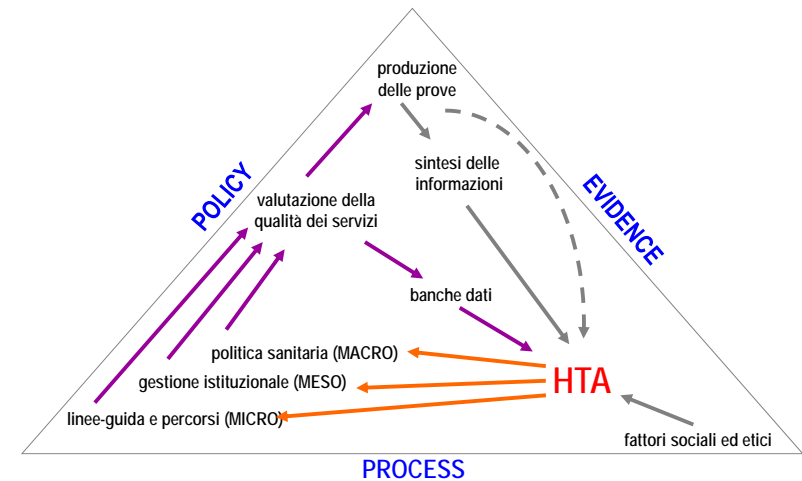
POLICY

EVIDENCE

produzione delle prove

sintesi delle informazioni

valutazione della qualità dei servizi

banche dati

politica sanitaria (MACRO)

gestione istituzionale (MESO)

HTA

linee-guida e percorsi (MICRO)

fattori sociali ed etici

PROCESS